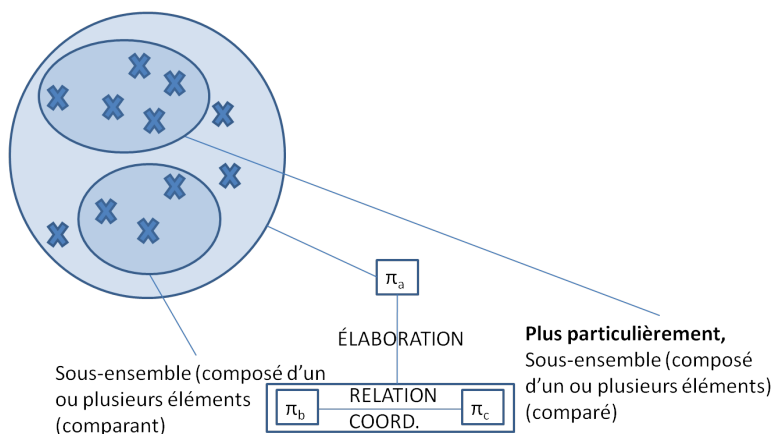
$\pi_a$

ÉLABORATION

Plus particulièrement,
Sous-ensemble (composé d'un ou plusieurs éléments) (comparé)

Sous-ensemble (composé d'un ou plusieurs éléments (comparant)

$\pi_b$ RELATION COORD. $\pi_c$